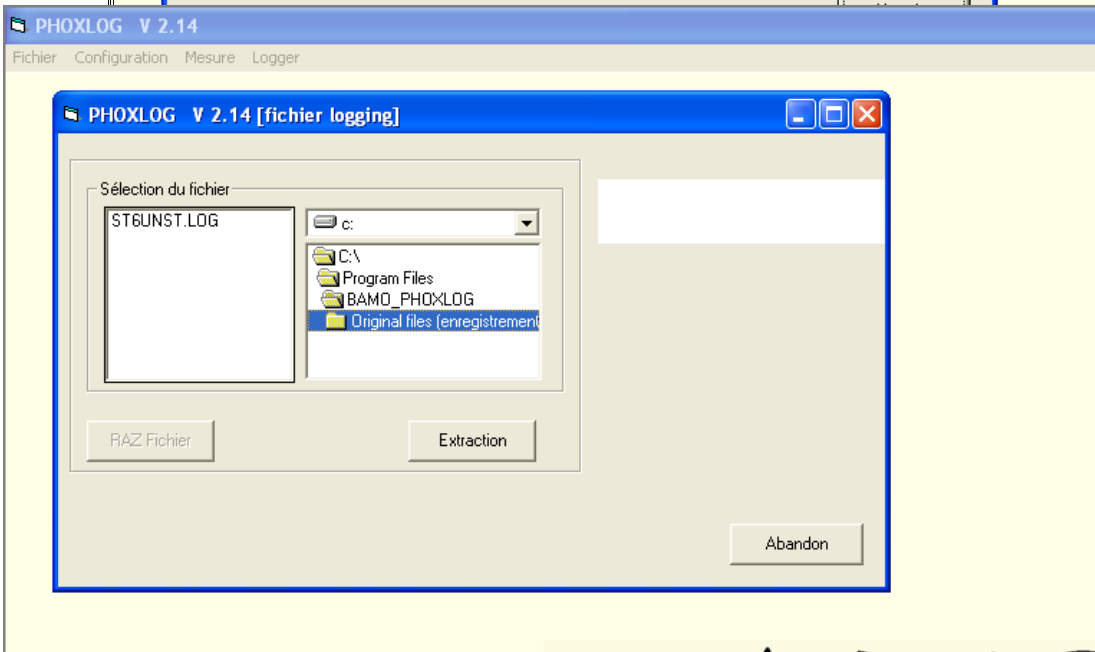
PHOXLOG V 2.14

Fichier Configuration Mesure Logger

PHOXLOG V 2.14 [fichier logging]

Sélection du fichier

ST6UNST.LOG

c:

C:\
Program Files
BAMO_PHOXLOG
Original files (enregistrement

RAZ Fichier

Extraction

Abandon